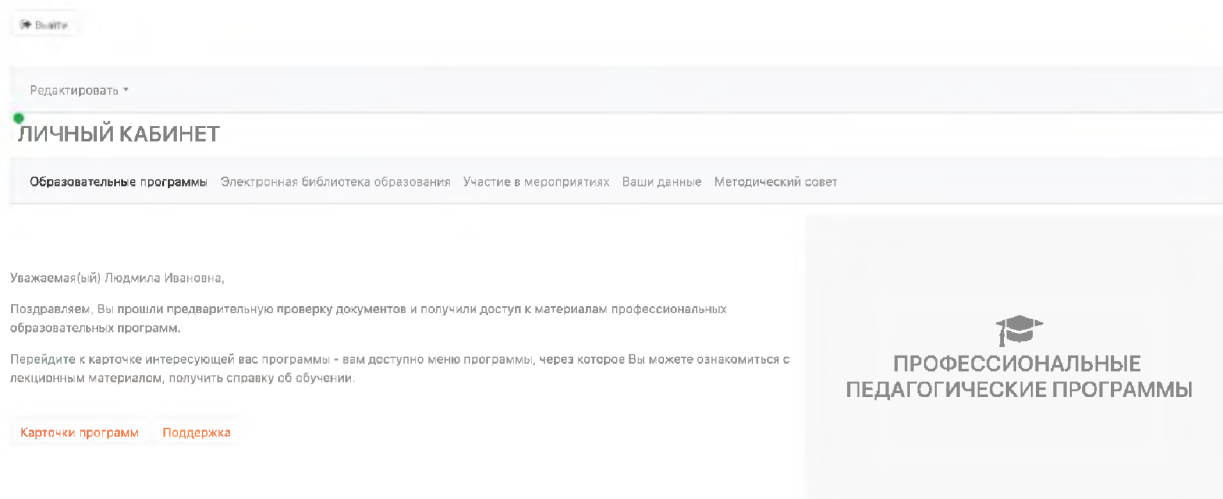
Выйти

Редактировать ▾

ЛИЧНЫЙ КАБИНЕТ

Образовательные программы Электронная библиотека образования Участие в мероприятиях Ваши данные Методический совет

Уважаемая(ый) Людмила Ивановна,

Поздравляем, Вы прошли предварительную проверку документов и получили доступ к материалам профессиональных образовательных программ.

Перейдите к карточке интересующей вас программы - вам доступно меню программы, через которое Вы можете ознакомиться с лекционным материалом, получить справку об обучении.

Карточки программ Поддержка

ПРОФЕССИОНАЛЬНЫЕ ПЕДАГОГИЧЕСКИЕ ПРОГРАММЫ